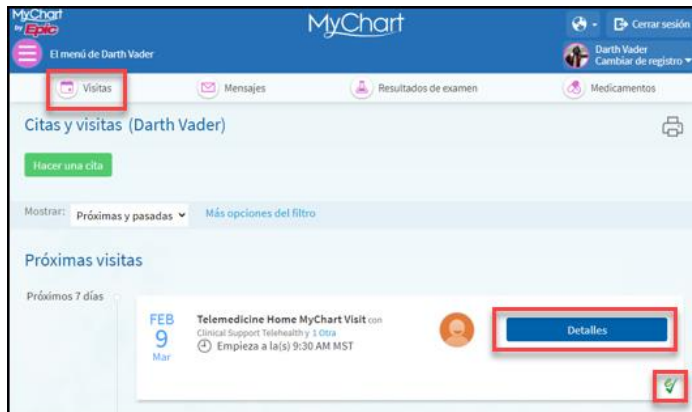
MyChart by Epic

MyChart

Cerrar sesión

El menú de Darth Vader

Darth Vader
Cambiar de registro

Visitas

Mensajes

Resultados de examen

Medicamentos

Citas y visitas (Darth Vader)

Hacer una cita

Mostrar: Próximas y pasadas

Más opciones del filtro

Próximas visitas

Próximos 7 días

FEB
9
Mar

Telemedicine Home MyChart Visit con Clinical Support Telehealth y 1 Otra
Empieza a la(s) 9:30 AM MST

Detalles